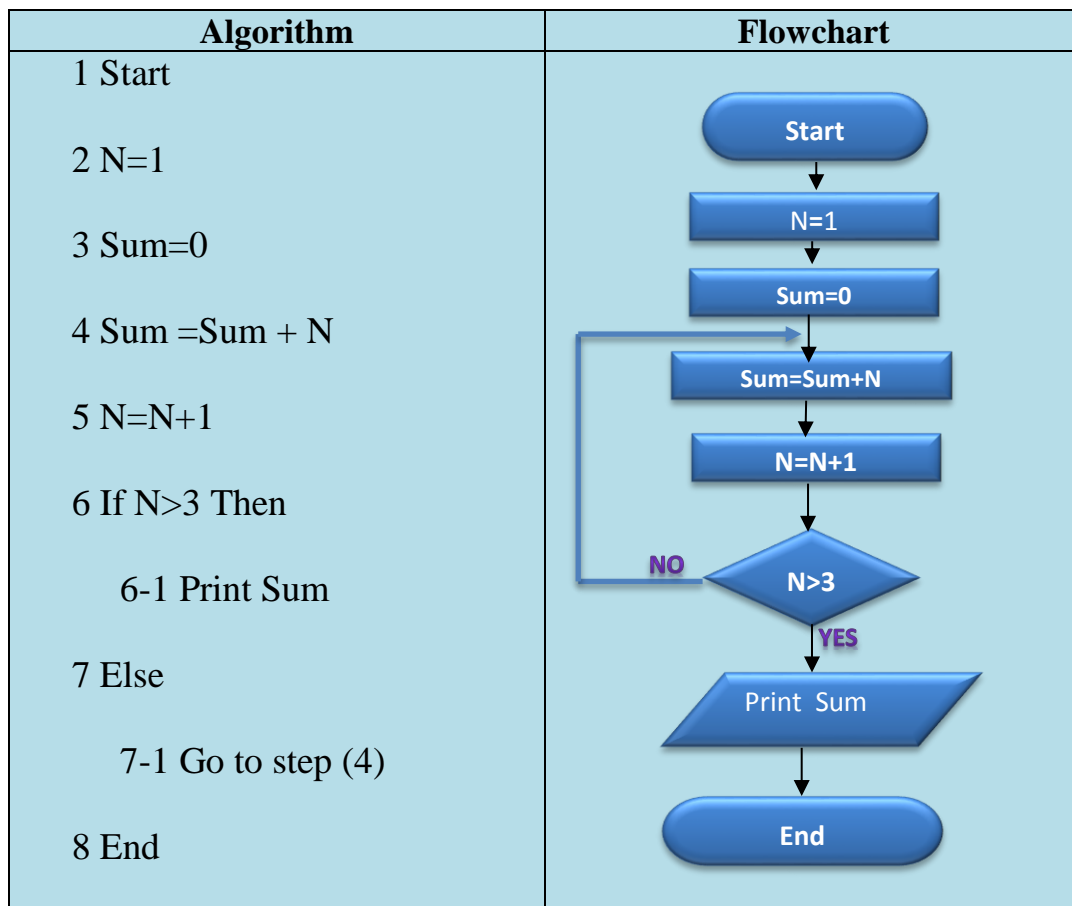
| Algorithm | Flowchart |
|---|---|
| 1 Start<br>2 N=1<br>3 Sum=0<br>4 Sum =Sum + N<br>5 N=N+1<br>6 If N>3 Then<br>6-1 Print Sum<br>7 Else<br>7-1 Go to step (4)<br>8 End | Start<br>N=1<br>Sum=0<br>Sum=Sum+N<br>N=N+1<br>NO<br>N>3<br>YES<br>Print Sum<br>End |